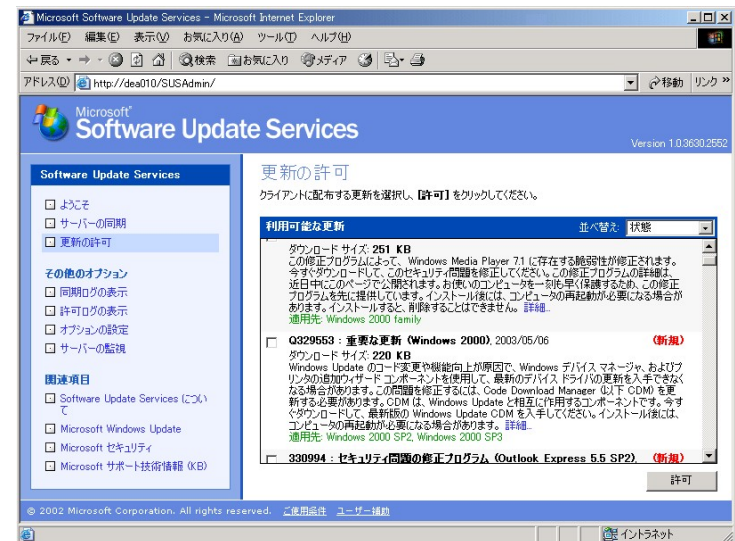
Microsoft Software Update Services - Microsoft Internet Explorer

ファイル(F) 編集(E) 表示(V) お気に入り(A) ツール(T) ヘルプ(H)

戻る 検索 お気に入り メディア

アドレス(D) http://dea010/SUSAdmin/ 移動 リンク »

Microsoft Software Update Services

Version 1.0.3630.2552

Software Update Services

ようこそ
サーバーの同期
更新の許可

その他のオプション

同期ログの表示
許可ログの表示
オプションの設定
サーバーの監視

関連項目

Software Update Services について
Microsoft Windows Update
Microsoft セキュリティ
Microsoft サポート技術情報 (KB)

更新の許可

クライアントに配布する更新を選択し、[許可] をクリックしてください。

利用可能な更新 並べ替え: 状態

ダウンロード サイズ: 251 KB
この修正プログラムによって、Windows Media Player 7.1 に存在する脆弱性が修正されます。今すぐダウンロードして、このセキュリティ問題を修正してください。この修正プログラムの詳細は、近日中にこのページで公開されます。お使いのコンピュータを一刻も早く保護するため、この修正プログラムを先に提供しています。インストール後には、コンピュータの再起動が必要になる場合があります。インストールすると、削除することはできません。詳細...
適用先: Windows 2000 family

Q329553 : 重要な更新 (Windows 2000), 2003/05/06 (新規)
ダウンロード サイズ: 220 KB
Windows Update のコード変更や機能向上が原因で、Windows デバイス マネージャ、およびプリンタの追加ウィザード コンポーネントを使用して、最新のデバイス ドライバの更新を入手できなくなる場合があります。この問題を修正するには、Code Download Manager (以下 CDM) を更新する必要があります。CDM は、Windows Update と相互に作用するコンポーネントです。今すぐダウンロードして、最新版の Windows Update CDM を入手してください。インストール後には、コンピュータの再起動が必要になる場合があります。詳細...
適用先: Windows 2000 SP2, Windows 2000 SP3

330994 : セキュリティ問題の修正プログラム (Outlook Express 5.5 SP2), (新規)

許可

© 2002 Microsoft Corporation. All rights reserved. ご使用条件 ユーザー補助

イントラネット